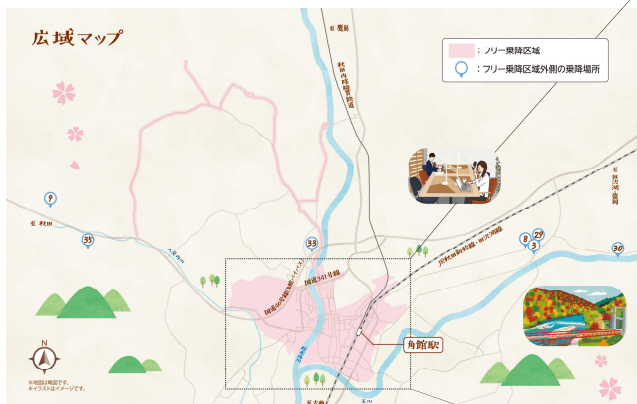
広域マップ

：フリー乗降区域
：フリー乗降区域外側の乗降場所

至 鷹巣
秋田内陸縦貫鉄道
至 秋田
至 田沢湖 盛岡
JR秋田新幹線・田沢湖線
国道341号線
国道105号線
国道46号線
角館駅
9
35
33
8
3
27
30
N
※地図は略図です。
※イラストはイメージです。